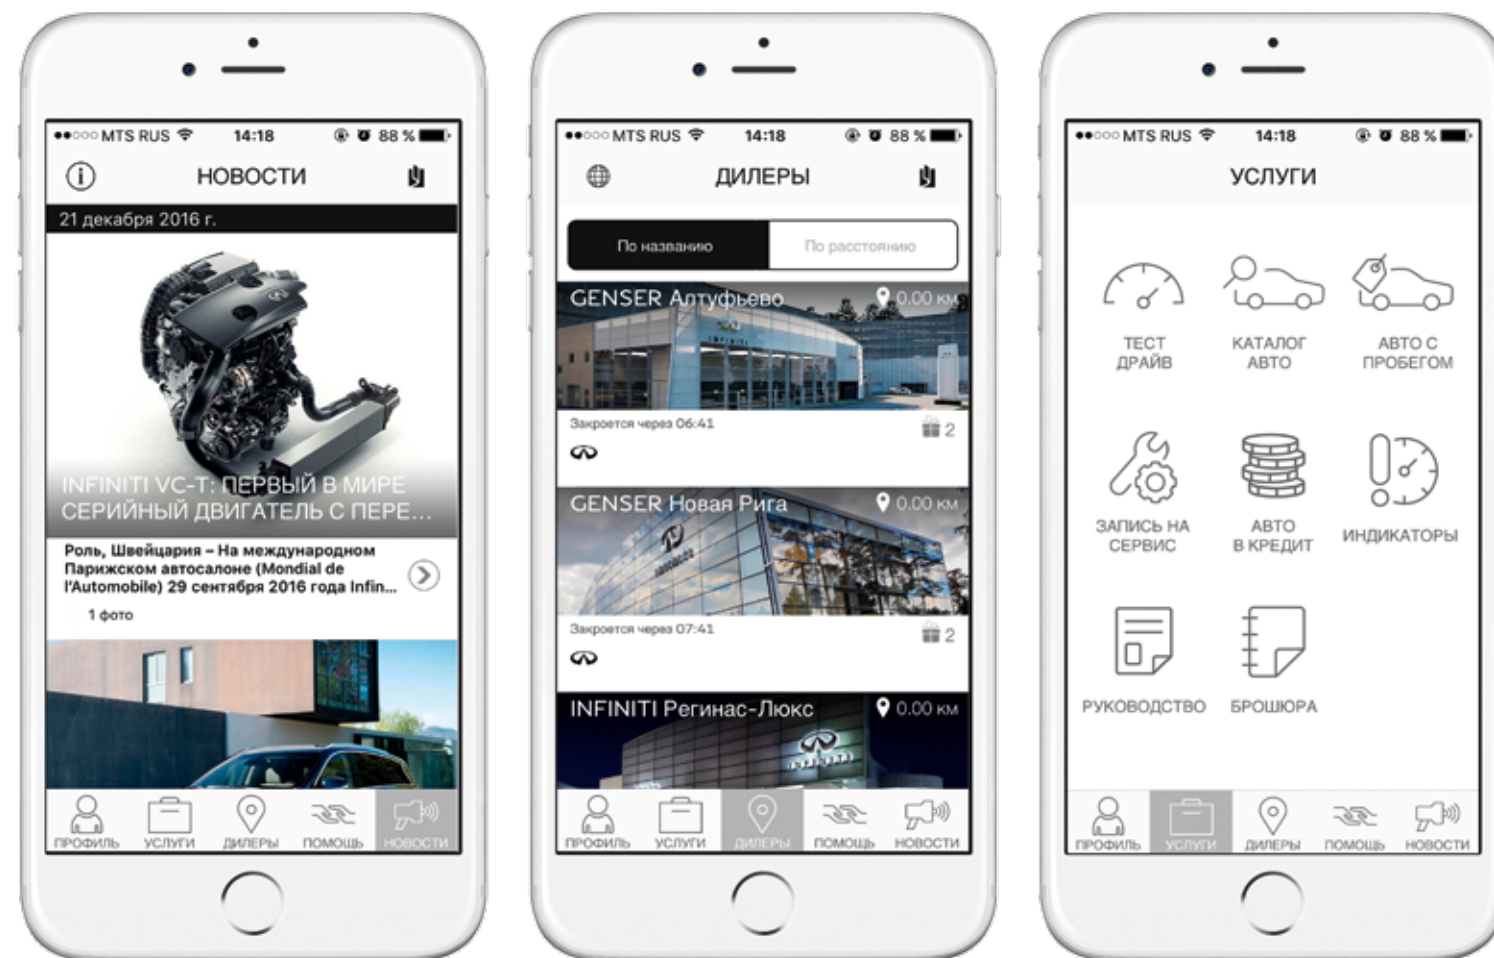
●●○○○ MTS RUS 14:18 88 %

НОВОСТИ

21 декабря 2016 г.

INFINITI VC-T: ПЕРВЫЙ В МИРЕ СЕРИЙНЫЙ ДВИГАТЕЛЬ С ПЕРЕ...

Роль, Швейцария – На международном Парижском автосалоне (Mondial de l'Automobile) 29 сентября 2016 года Infin...

1 фото

ПРОФИЛЬ УСЛУГИ ДИЛЕРЫ ПОМОЩЬ НОВОСТИ

●●○○○ MTS RUS 14:18 88 %

ДИЛЕРЫ

По названию | По расстоянию

GENSER Алтуфьево 0.00 км

Закроется через 06:41 2

GENSER Новая Рига 0.00 км

Закроется через 07:41 2

INFINITI Регинас-Люкс 0.00 км

ПРОФИЛЬ УСЛУГИ ДИЛЕРЫ ПОМОЩЬ НОВОСТИ

●●○○○ MTS RUS 14:18 88 %

УСЛУГИ

ТЕСТ ДРАЙВ

КАТАЛОГ АВТО

АВТО С ПРОБЕГОМ

ЗАПИСЬ НА СЕРВИС

АВТО В КРЕДИТ

ИНДИКАТОРЫ

РУКОВОДСТВО

БРОШЮРА

ПРОФИЛЬ УСЛУГИ ДИЛЕРЫ ПОМОЩЬ НОВОСТИ